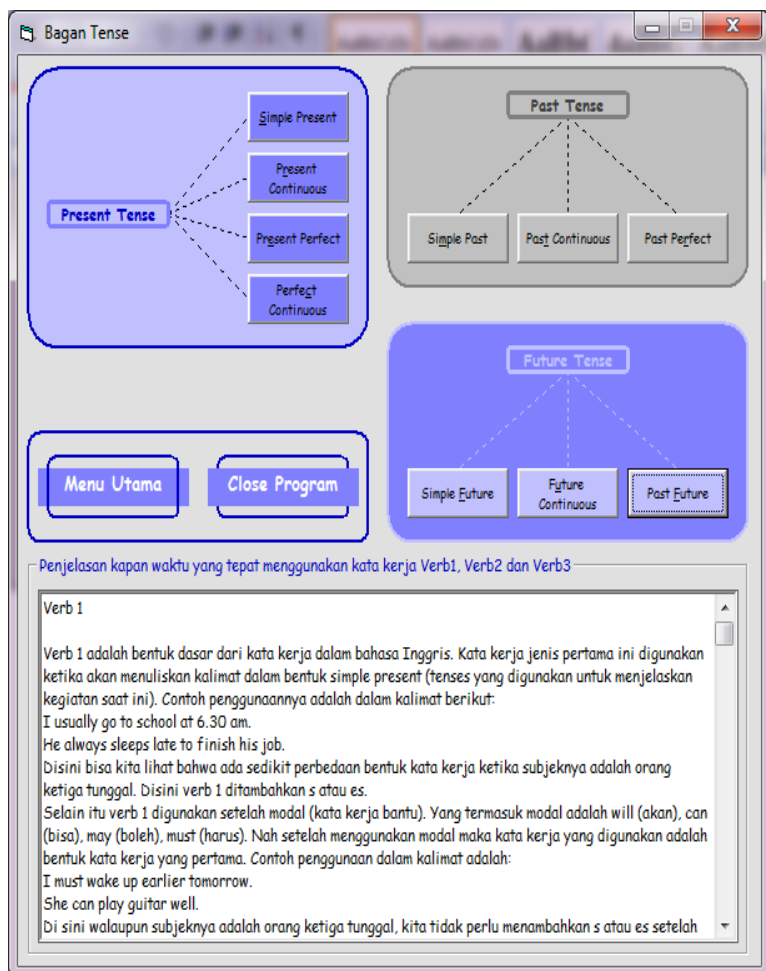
Bagan Tense

Present Tense

Simple Present

Present Continuous

Present Perfect

Perfect Continuous

Past Tense

Simple Past

Past Continuous

Past Perfect

Future Tense

Simple Future

Future Continuous

Past Future

Menu Utama

Close Program

Penjelasan kapan waktu yang tepat menggunakan kata kerja Verb1, Verb2 dan Verb3

Verb 1

Verb 1 adalah bentuk dasar dari kata kerja dalam bahasa Inggris. Kata kerja jenis pertama ini digunakan ketika akan menuliskan kalimat dalam bentuk simple present (tenses yang digunakan untuk menjelaskan kegiatan saat ini). Contoh penggunaannya adalah dalam kalimat berikut:
I usually go to school at 6.30 am.
He always sleeps late to finish his job.
Disini bisa kita lihat bahwa ada sedikit perbedaan bentuk kata kerja ketika subjeknya adalah orang ketiga tunggal. Disini verb 1 ditambahkan s atau es.
Selain itu verb 1 digunakan setelah modal (kata kerja bantu). Yang termasuk modal adalah will (akan), can (bisa), may (boleh), must (harus). Nah setelah menggunakan modal maka kata kerja yang digunakan adalah bentuk kata kerja yang pertama. Contoh penggunaan dalam kalimat adalah:
I must wake up earlier tomorrow.
She can play guitar well.
Di sini walaupun subjeknya adalah orang ketiga tunggal, kita tidak perlu menambahkan s atau es setelah